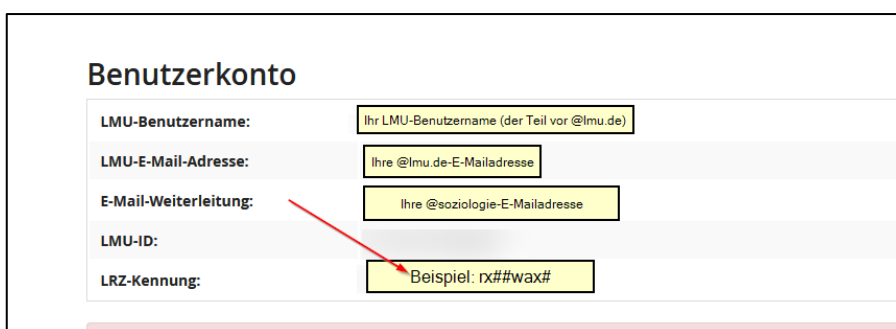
Benutzerkonto

| | |
|---|---|
| LMU-Benutzername: | Ihr LMU-Benutzername (der Teil vor @lmu.de) |
| LMU-E-Mail-Adresse: | Ihre @lmu.de-E-Mailadresse |
| E-Mail-Weiterleitung: | Ihre @soziologie-E-Mailadresse |
| LMU-ID: | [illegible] |
| LRZ-Kennung: | Beispiel: rx##wax# |